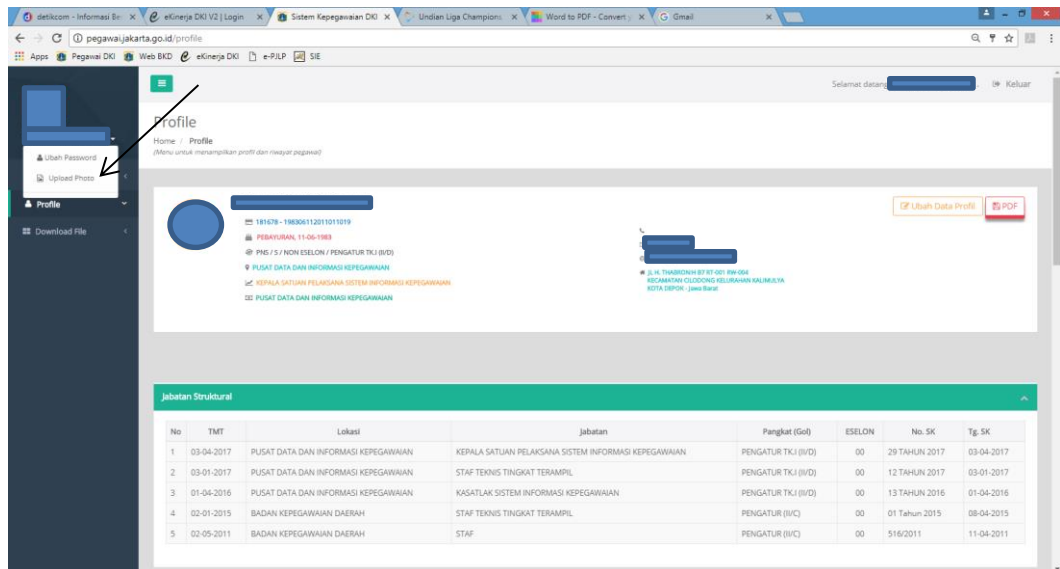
detikcom - Informasi Be × | eKinerja DKI V2 | Login × | Sistem Kepegawaian DKI × | Undian Liga Champions × | Word to PDF - Convert × | Gmail ×

pegawai.jakarta.go.id/profile

Apps | Pegawai DKI | Web BKD | eKinerja DKI | e-PJLP | SIE

Selamat datang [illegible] | Keluar

Ubah Password
Upload Photo

Profile
Download File

Profile
Home / Profile
(Menu untuk menampilkan profil dan riwayat pegawai)

Ubah Data Profil | PDF

181678 - 198306112011011019
PEBAYURAN, 11-06-1983
PNS / 5 / NON ESELON / PENGATUR TK.I (II/D)
PUSAT DATA DAN INFORMASI KEPEGAWAIAN
KEPALA SATUAN PELAKSANA SISTEM INFORMASI KEPEGAWAIAN
PUSAT DATA DAN INFORMASI KEPEGAWAIAN

JL. H. THABRONI RT 001 RW 004
KECAMATAN CILODONG KELURAHAN KALIMULYA
KOTA DEPOK - Jawa Barat

Jabatan Struktural

| No | TMT | Lokasi | Jabatan | Pangkat (Gol) | ESELON | No. SK | Tg. SK |
|---|---|---|---|---|---|---|---|
| 1 | 03-04-2017 | PUSAT DATA DAN INFORMASI KEPEGAWAIAN | KEPALA SATUAN PELAKSANA SISTEM INFORMASI KEPEGAWAIAN | PENGATUR TK.I (II/D) | 00 | 29 TAHUN 2017 | 03-04-2017 |
| 2 | 03-01-2017 | PUSAT DATA DAN INFORMASI KEPEGAWAIAN | STAF TEKNIS TINGKAT TERAMPIL | PENGATUR TK.I (II/D) | 00 | 12 TAHUN 2017 | 03-01-2017 |
| 3 | 01-04-2016 | PUSAT DATA DAN INFORMASI KEPEGAWAIAN | KASATLAK SISTEM INFORMASI KEPEGAWAIAN | PENGATUR TK.I (II/D) | 00 | 13 TAHUN 2016 | 01-04-2016 |
| 4 | 02-01-2015 | BADAN KEPEGAWAIAN DAERAH | STAF TEKNIS TINGKAT TERAMPIL | PENGATUR (II/C) | 00 | 01 Tahun 2015 | 08-04-2015 |
| 5 | 02-05-2011 | BADAN KEPEGAWAIAN DAERAH | STAF | PENGATUR (II/C) | 00 | 516/2011 | 11-04-2011 |